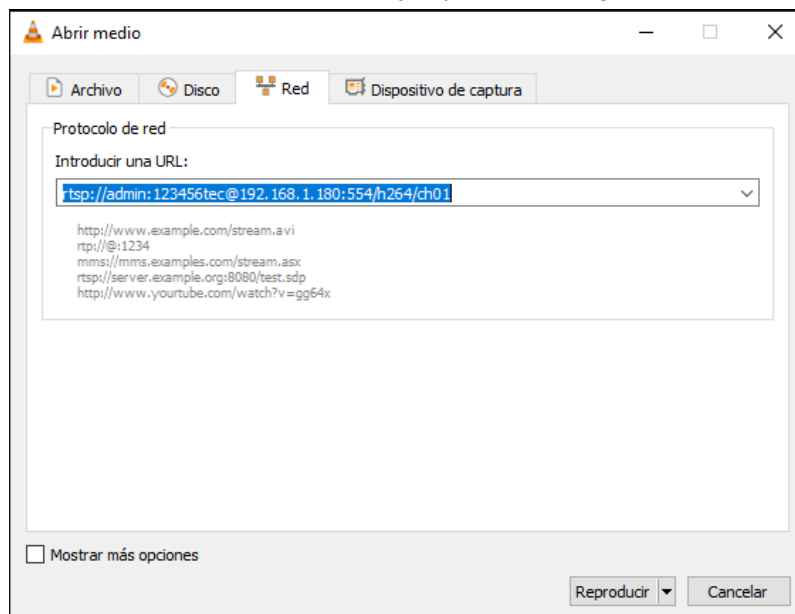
Abrir medio

Archivo
Disco
Red
Dispositivo de captura

Protocolo de red

Introducir una URL:

rtsp://admin:123456tec@192.168.1.180:554/h264/ch01

http://www.example.com/stream.avi
rtp://@:1234
mms://mms.examples.com/stream.asx
rtsp://server.example.org:8080/test.sdp
http://www.yourtube.com/watch?v=gg64x

Mostrar más opciones

Reproducir
Cancelar